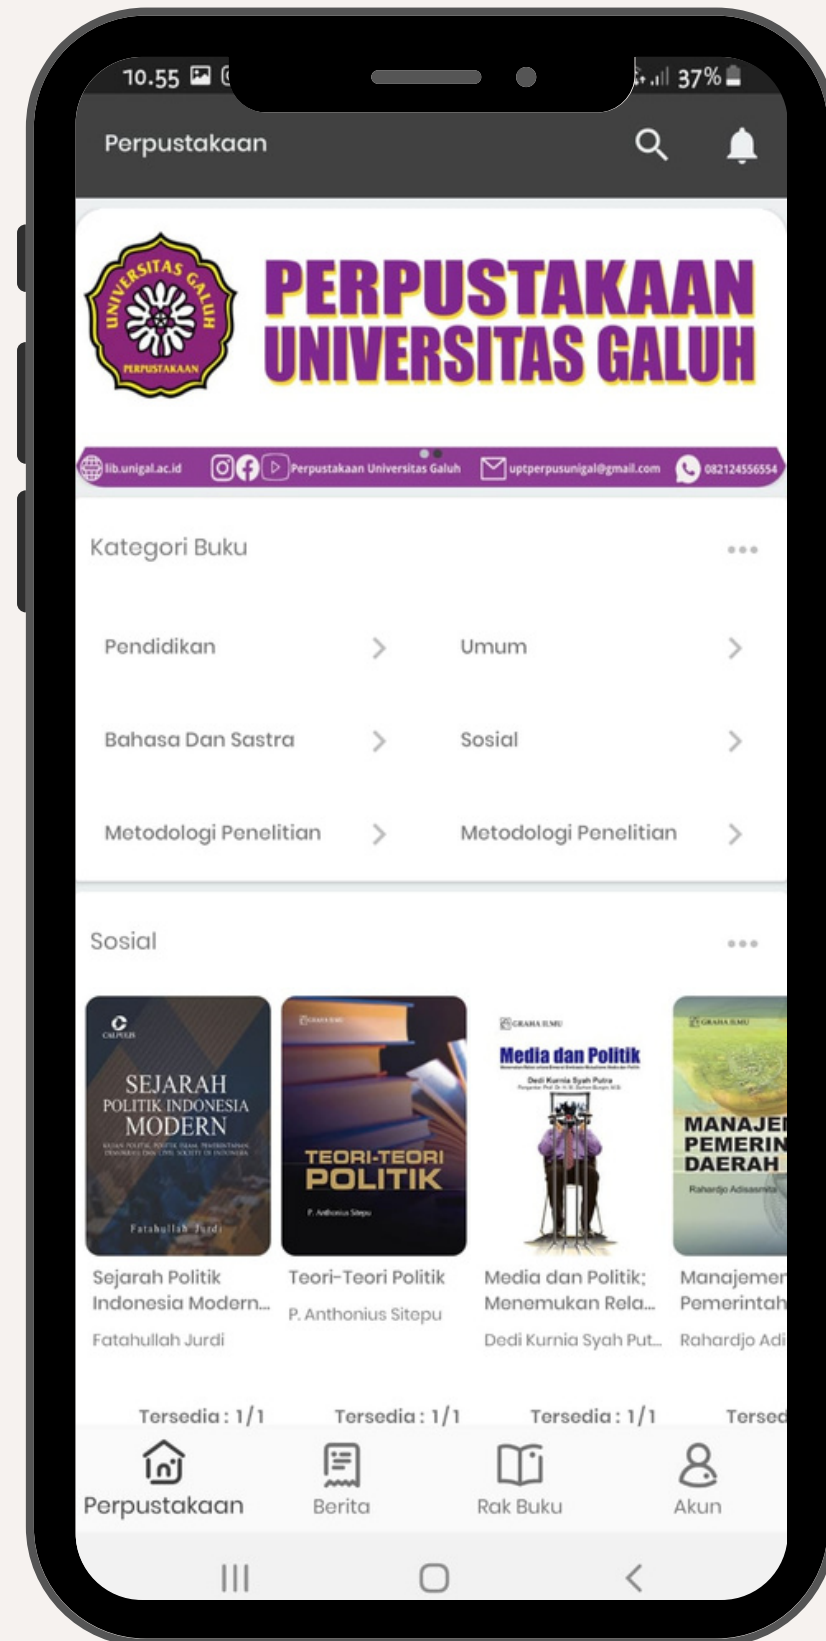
10.55 37%

Perpustakaan

UNIVERSITAS GALUH PERPUSTAKAAN

PERPUSTAKAAN UNIVERSITAS GALUH

lib.unigal.ac.id Perpustakaan Universitas Galuh uptperpusunigal@gmail.com 082124556554

Kategori Buku •••

Pendidikan >
Umum >
Bahasa Dan Sastra >
Sosial >
Metodologi Penelitian >
Metodologi Penelitian >

Sosial •••

SEJARAH POLITIK INDONESIA MODERN
Fatahullah Jurdi
Sejarah Politik Indonesia Modern...
Fatahullah Jurdi
Tersedia : 1/1

TEORI-TEORI POLITIK
P. Anthonius Sitepu
Teori-Teori Politik
P. Anthonius Sitepu
Tersedia : 1/1

GRAHA ILMU
Media dan Politik
Dedi Kurnia Syah Putra
Media dan Politik; Menemukan Rela...
Dedi Kurnia Syah Put...
Tersedia : 1/1

GRAHA ILMU
MANAJE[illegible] PEMERIN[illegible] DAERAH
Rahardjo Adisasmita
Manajemen Pemerintah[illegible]
Rahardjo Adi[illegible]
Tersed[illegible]

Perpustakaan
Berita
Rak Buku
Akun